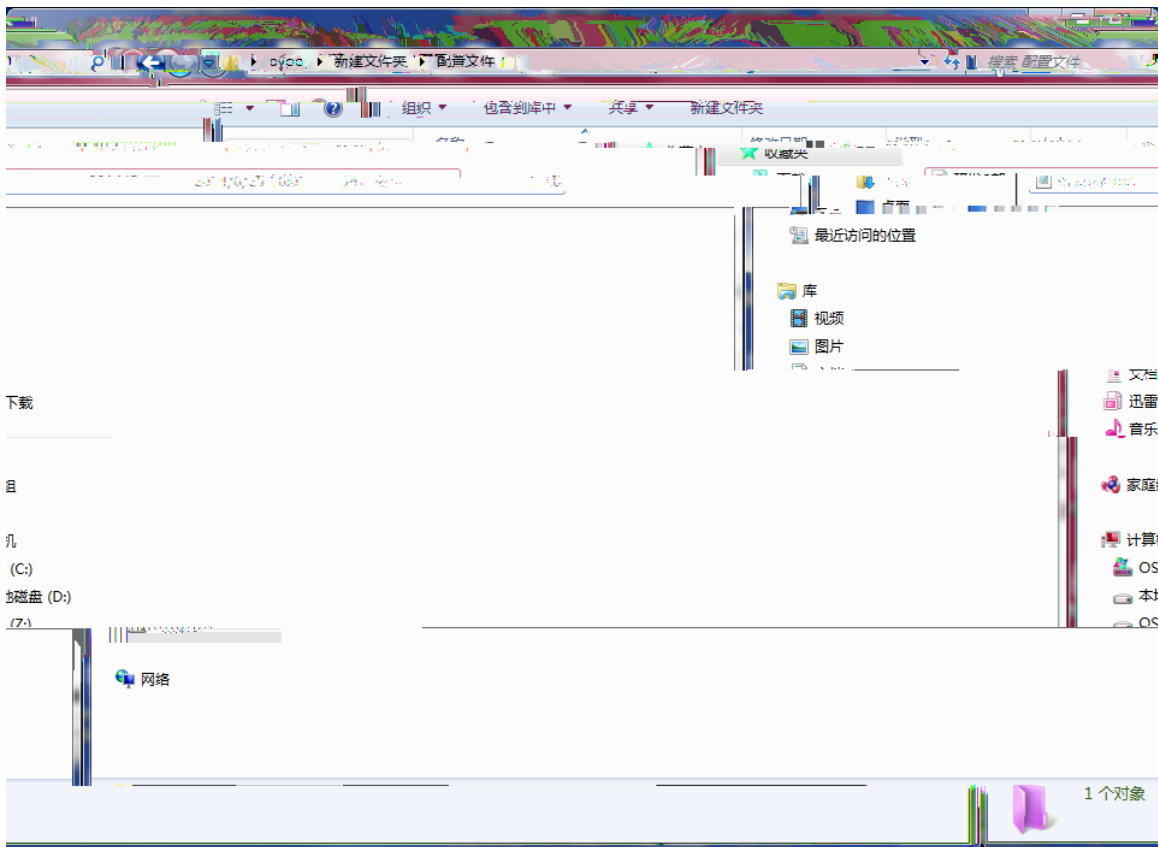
cyoo ▸ 新建文件夹 ▸ 配音文件
搜索 配置文件
组织 ▾ 包含到库中 ▾ 共享 ▾ 新建文件夹
收藏夹
桌面
最近访问的位置
库
视频
图片
文档
迅雷
音乐
家庭组
计算机
OS
本地
OS
下载
组
机
(C:)
地磁盘 (D:)
(Z:)
网络
1 个对象